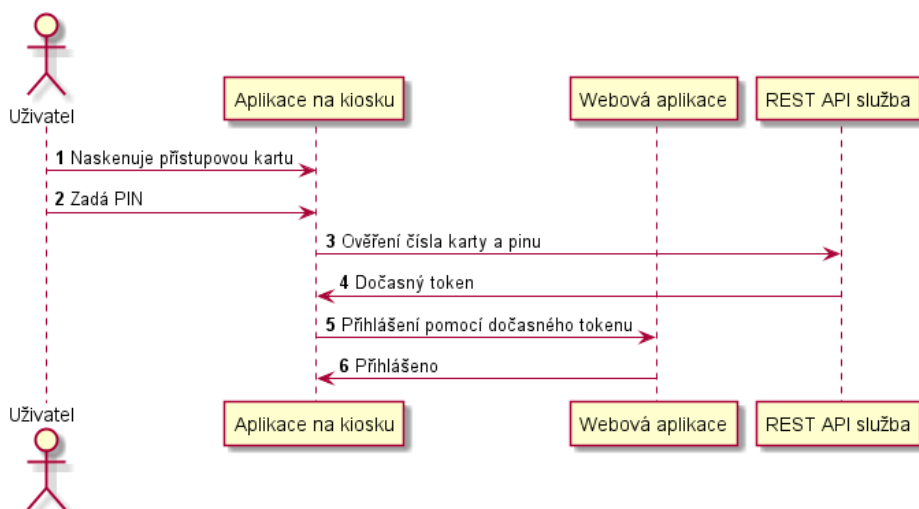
Uživatel

Aplikace na kiosku

Webová aplikace

REST API služba

1 Naskenuje přístupovou kartu

2 Zadá PIN

3 Ověření čísla karty a pinu

4 Dočasný token

5 Přihlášení pomocí dočasného tokenu

6 Přihlášeno

Uživatel

Aplikace na kiosku

Webová aplikace

REST API služba